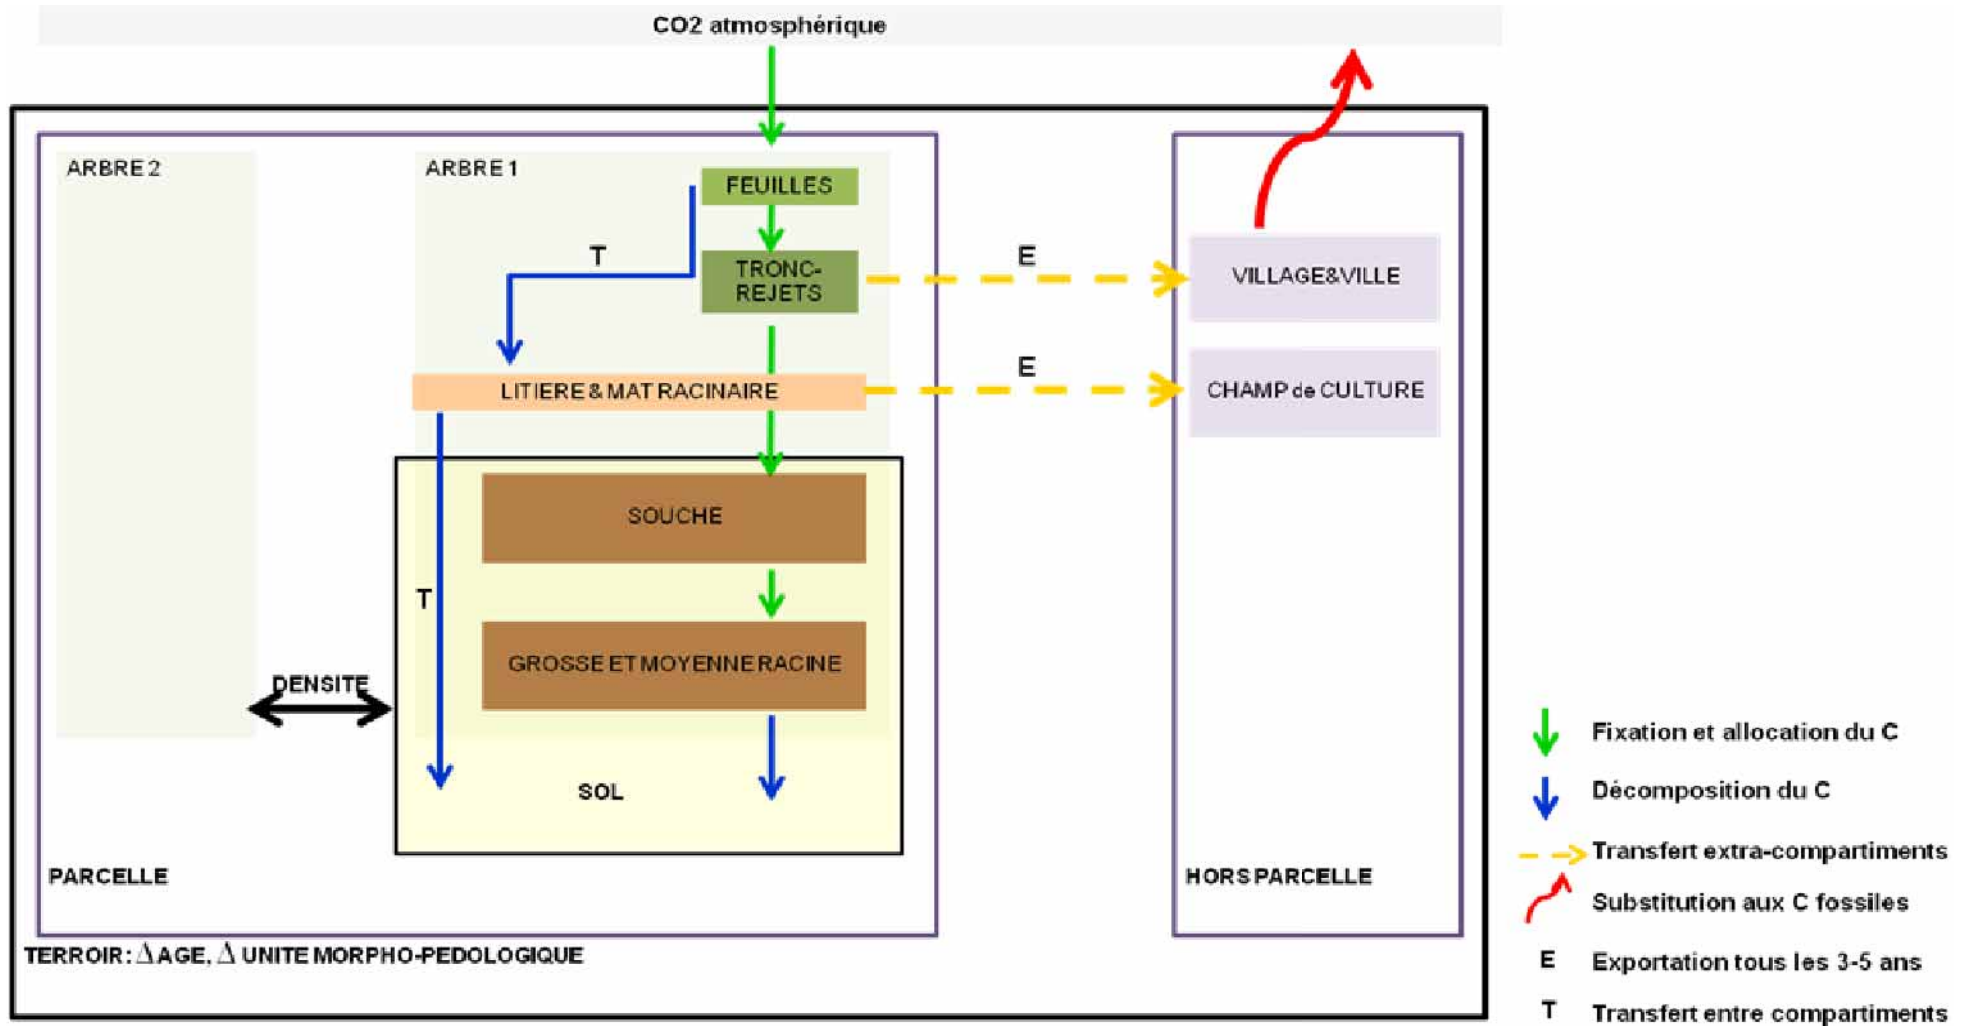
CO2 atmosphérique

ARBRE 2

ARBRE 1

FEUILLES

T

TRONC-REJETS

E

VILLAGE&VILLE

LITIERE & MAT RACINAIRE

E

CHAMP de CULTURE

SOUCHE

T

GROSSE ET MOYENNE RACINE

DENSITE

SOL

PARCELLE

HORS PARCELLE

TERROIR : $\Delta$AGE, $\Delta$ UNITE MORPHO-PEDOLOGIQUE

Fixation et allocation du C

Décomposition du C

Transfert extra-compartiments

Substitution aux C fossiles

E Exportation tous les 3-5 ans

T Transfert entre compartiments